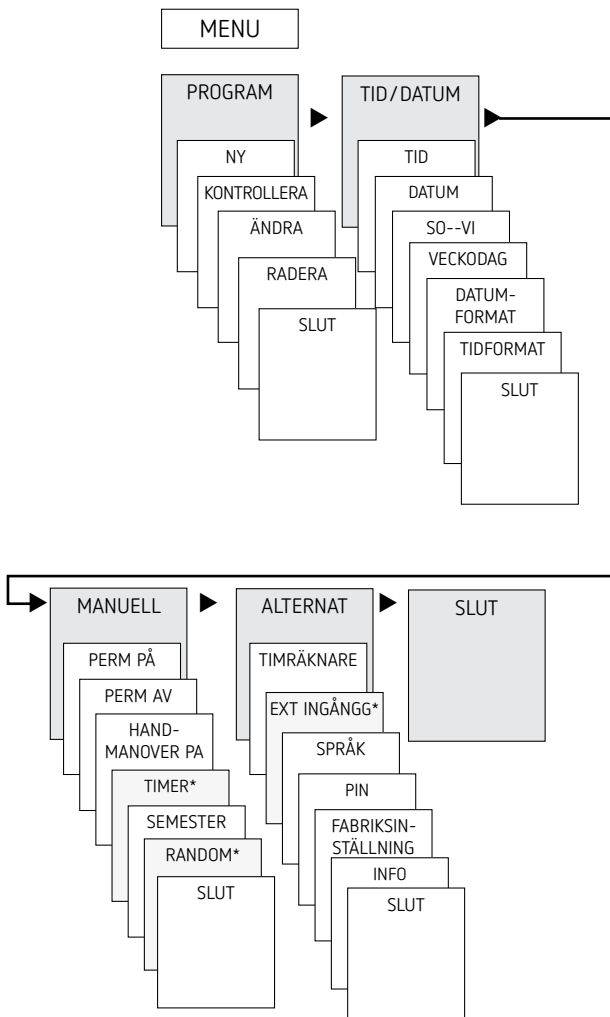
MENU

PROGRAM
NY
KONTROLLERA
ÄNDRA
RADERA
SLUT

TID/DATUM
TID
DATUM
SO--VI
VECKODAG
DATUMFORMAT
TIDFORMAT
SLUT

MANUELL
PERM PÅ
PERM AV
HANDMANOVER PA
TIMER*
SEMESTER
RANDOM*
SLUT

ALTERNAT
TIMRÄKNARE
EXT INGÅNGG*
SPRÅK
PIN
FABRIKSINSTÄLLNING
INFO
SLUT

SLUT